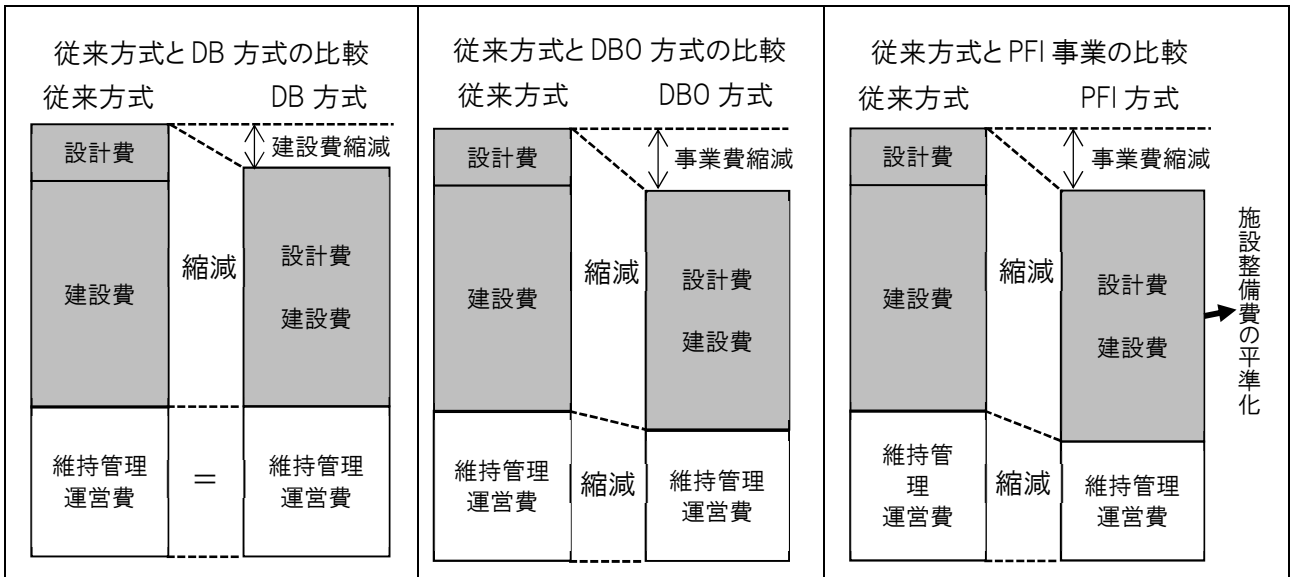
従来方式と DB 方式の比較

| 従来方式 | | DB 方式 |
|---|---|---|
| 設計費 | | 建設費縮減 |
| 建設費 | 縮減 | 設計費 建設費 |
| 維持管理 運営費 | ＝ | 維持管理 運営費 |

従来方式と DBO 方式の比較

| 従来方式 | | DBO 方式 |
|---|---|---|
| 設計費 | | 事業費縮減 |
| 建設費 | 縮減 | 設計費 建設費 |
| 維持管理 運営費 | 縮減 | 維持管理 運営費 |

従来方式と PFI 事業の比較

| 従来方式 | | PFI 方式 |
|---|---|---|
| 設計費 | | 事業費縮減 |
| 建設費 | 縮減 | 設計費 建設費 |
| 維持管 理 運営費 | 縮減 | 維持管理 運営費 |

施設整備費の平準化